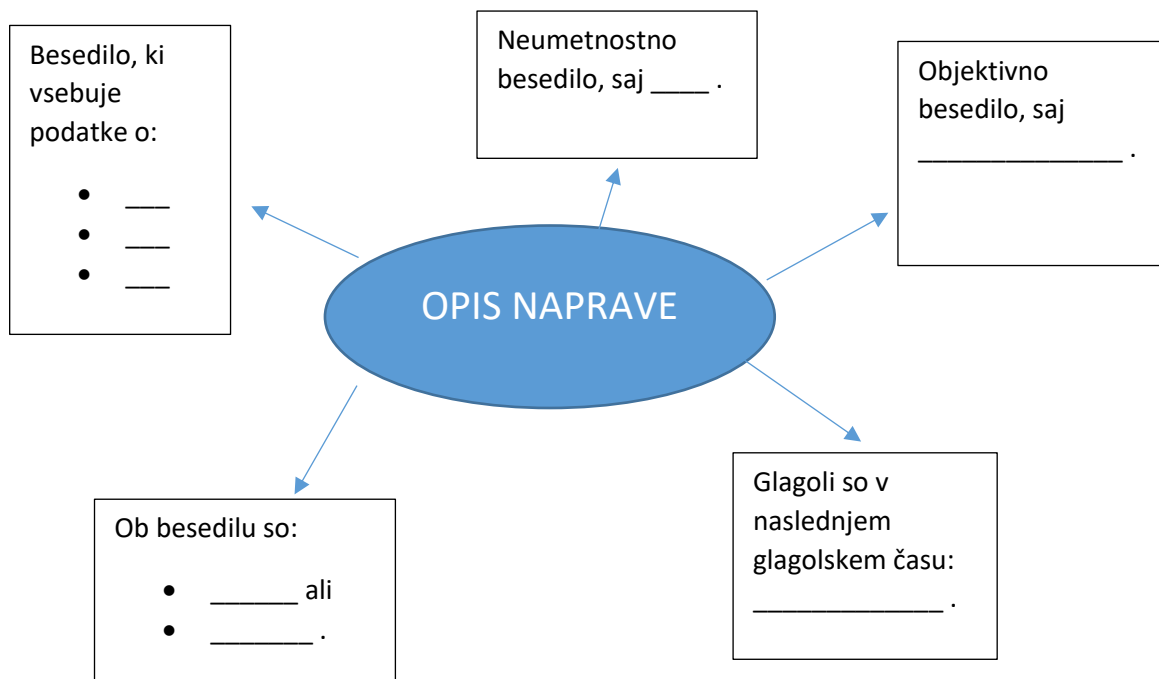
Besedilo, ki vsebuje podatke o:

- ___
- ___
- ___

Neumetnostno besedilo, saj ____ .

Objektivno besedilo, saj _____________ .

OPIS NAPRAVE

Ob besedilu so:

- _______ ali
- ________ .

Glagoli so v naslednjem glagolskem času: _____________ .